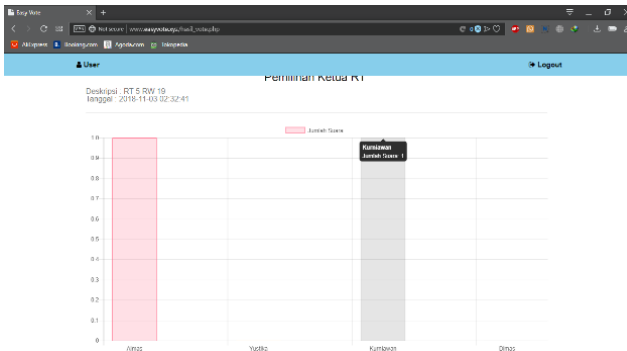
Easy Vote
Not secure | www.easyvote.xyz/hasil_vote.php
Aliexpress  Bukalapak  Agoda.com  Tokopedia
User
Logout
Pemilihan Ketua RT
Deskripsi : RT 5 RW 19
Tanggal : 2018-11-03 02:32:41
Jumlah Suara
Kurniawan
Jumlah Suara : 1
1.0
0.9
0.8
0.7
0.6
0.5
0.4
0.3
0.2
0.1
0
Aimas
Yustika
Kurniawan
Dimas